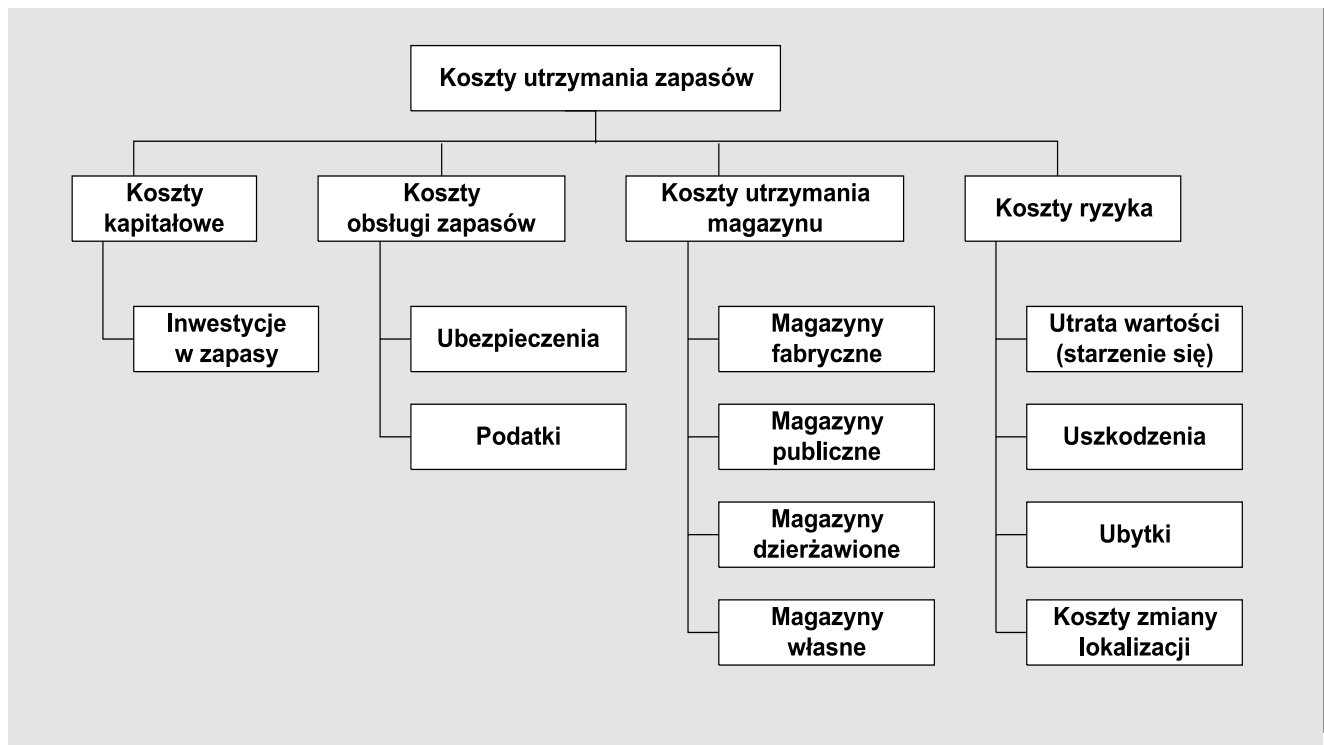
Koszty utrzymania zapasów

Koszty kapitałowe

Inwestycje w zapasy

Koszty obsługi zapasów

Ubezpieczenia

Podatki

Koszty utrzymania magazynu

Magazyny fabryczne

Magazyny publiczne

Magazyny dzierżawione

Magazyny własne

Koszty ryzyka

Utrata wartości (starzenie się)

Uszkodzenia

Ubytki

Koszty zmiany lokalizacji